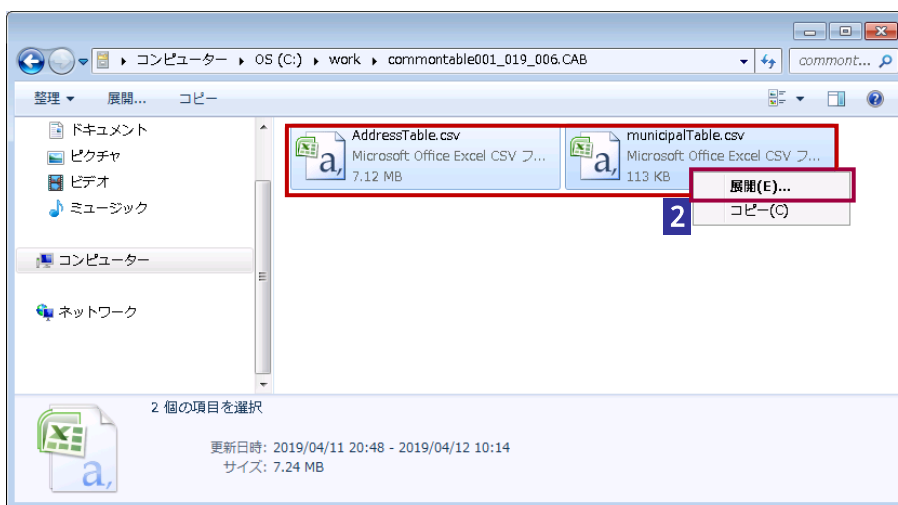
▸ コンピューター ▸ OS (C:) ▸ work ▸ commontable001_019_006.CAB

commont...

整理 ▾　展開...　コピー

ドキュメント
ピクチャ
ビデオ
ミュージック

コンピューター

ネットワーク

AddressTable.csv
Microsoft Office Excel CSV フ...
7.12 MB

municipalTable.csv
Microsoft Office Excel CSV フ...
113 KB

展開(E)...
コピー(C)

2

2 個の項目を選択

更新日時: 2019/04/11 20:48 - 2019/04/12 10:14
サイズ: 7.24 MB